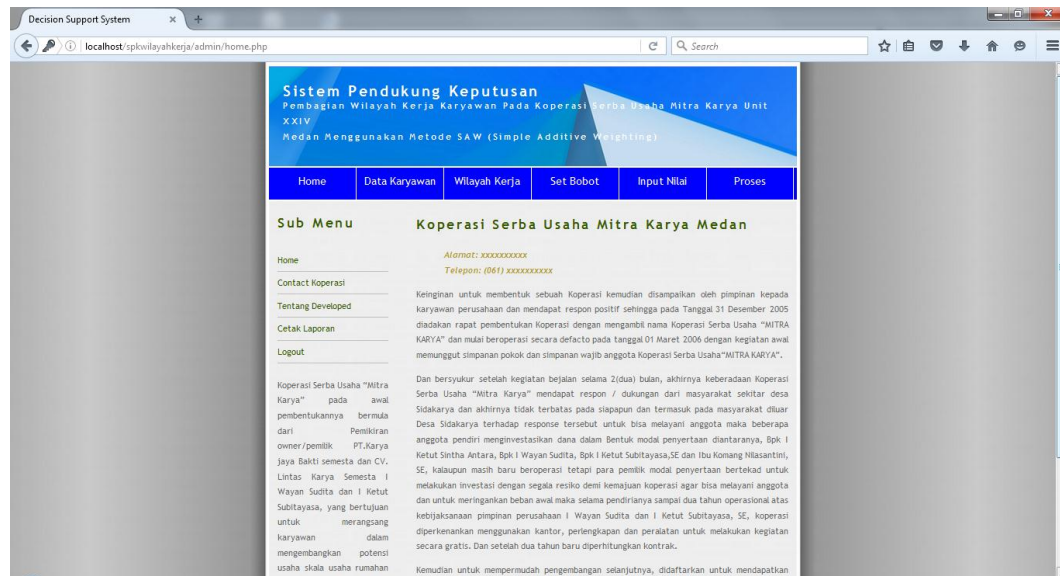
Decision Support System

localhost/spkwilayahkerja/admin/home.php

Search

Sistem Pendukung Keputusan
Pembagian Wilayah Kerja Karyawan Pada Koperasi Serba Usaha Mitra Karya Unit XXIV
Medan Menggunakan Metode SAW (Simple Additive Weighting)

Home | Data Karyawan | Wilayah Kerja | Set Bobot | Input Nilai | Proses

Sub Menu

Home
Contact Koperasi
Tentang Developed
Cetak Laporan
Logout

Koperasi Serba Usaha "Mitra Karya" pada awal pembentukannya bermula dari Pemikiran owner/pemilik PT.Karya jaya Bakti semesta dan CV. Lintas Karya Semesta I Wayan Sudita dan I Ketut Subitayasa, yang bertujuan untuk merangsang karyawan dalam mengembangkan potensi usaha skala usaha rumahan

Koperasi Serba Usaha Mitra Karya Medan

Alamat: xxxxxxxxxx
Telepon: (061) xxxxxxxxxx

Keinginan untuk membentuk sebuah Koperasi kemudian disampaikan oleh pimpinan kepada karyawan perusahaan dan mendapat respon positif sehingga pada Tanggal 31 Desember 2005 diadakan rapat pembentukan Koperasi dengan mengambil nama Koperasi Serba Usaha "MITRA KARYA" dan mulai beroperasi secara defacto pada tanggal 01 Maret 2006 dengan kegiatan awal memunggut simpanan pokok dan simpanan wajib anggota Koperasi Serba Usaha"MITRA KARYA".

Dan bersyukur setelah kegiatan bejalan selama 2(dua) bulan, akhirnya keberadaan Koperasi Serba Usaha "Mitra Karya" mendapat respon / dukungan dari masyarakat sekitar desa Sidakarya dan akhirnya tidak terbatas pada siapapun dan termasuk pada masyarakat diluar Desa Sidakarya terhadap response tersebut untuk bisa melayani anggota maka beberapa anggota pendiri menginvestasikan dana dalam Bentuk modal penyertaan diantaranya, Bpk I Ketut Sintha Antara, Bpk I Wayan Sudita, Bpk I Ketut Subitayasa,SE dan Ibu Komang Nilasantini, SE, kalaupun masih baru beroperasi tetapi para pemilik modal penyertaan bertekad untuk melakukan investasi dengan segala resiko demi kemajuan koperasi agar bisa melayani anggota dan untuk meringankan beban awal maka selama pendiriannya sampai dua tahun operasional atas kebijaksanaan pimpinan perusahaan I Wayan Sudita dan I Ketut Subitayasa, SE, koperasi diperkenankan menggunakan kantor, perlengkapan dan peralatan untuk melakukan kegiatan secara gratis. Dan setelah dua tahun baru diperhitungkan kontrak.

Kemudian untuk mempermudah pengembangan selanjutnya, didaftarkan untuk mendapatkan